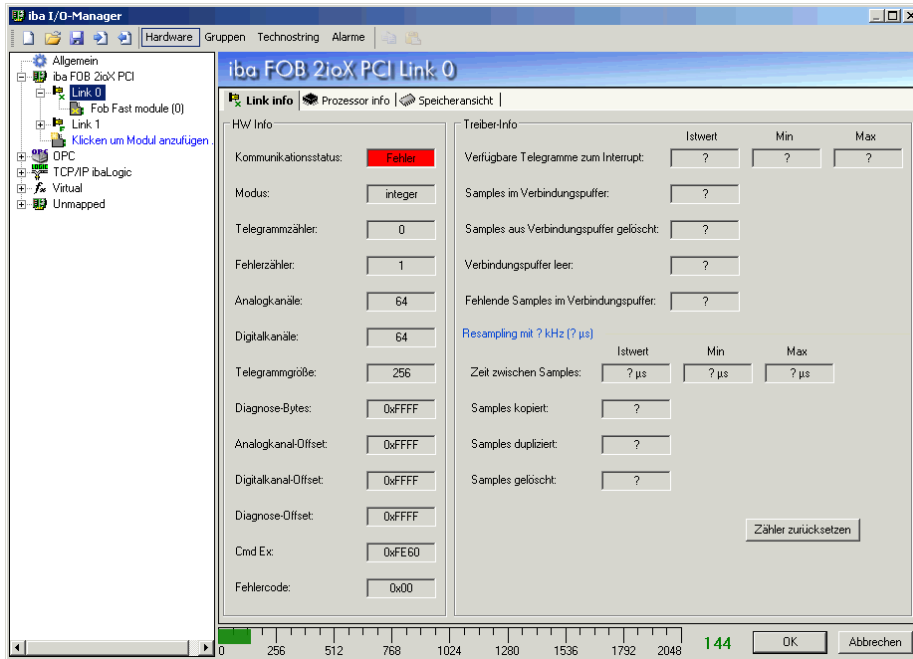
iba I/O-Manager

Hardware Gruppen Technostring Alarme

Allgemein
iba FOB 2ioX PCI
Link 0
Fob Fast module (0)
Link 1
Klicken um Modul anzufügen .
OPC
TCP/IP ibaLogic
Virtual
Unmapped

iba FOB 2ioX PCI Link 0

Link info | Prozessor info | Speicheransicht

HW Info

| | |
|---|---|
| Kommunikationsstatus: | Fehler |
| Modus: | integer |
| Telegrammzähler: | 0 |
| Fehlerzähler: | 1 |
| Analogkanäle: | 64 |
| Digitalkanäle: | 64 |
| Telegrammgröße: | 256 |
| Diagnose-Bytes: | 0xFFFF |
| Analogkanal-Offset: | 0xFFFF |
| Digitalkanal-Offset: | 0xFFFF |
| Diagnose-Offset: | 0xFFFF |
| Cmd Ex: | 0xFE60 |
| Fehlercode: | 0x00 |

Treiber-Info

| | Istwert | Min | Max |
|---|---|---|---|
| Verfügbare Telegramme zum Interrupt: | ? | ? | ? |
| Samples im Verbindungspuffer: | ? | | |
| Samples aus Verbindungspuffer gelöscht: | ? | | |
| Verbindungspuffer leer: | ? | | |
| Fehlende Samples im Verbindungspuffer: | ? | | |

Resampling mit ? kHz (? µs)

| | Istwert | Min | Max |
|---|---|---|---|
| Zeit zwischen Samples: | ? µs | ? µs | ? µs |
| Samples kopiert: | ? | | |
| Samples dupliziert: | ? | | |
| Samples gelöscht: | ? | | |

Zähler zurücksetzen

0 256 512 768 1024 1280 1536 1792 2048 144 OK Abbrechen